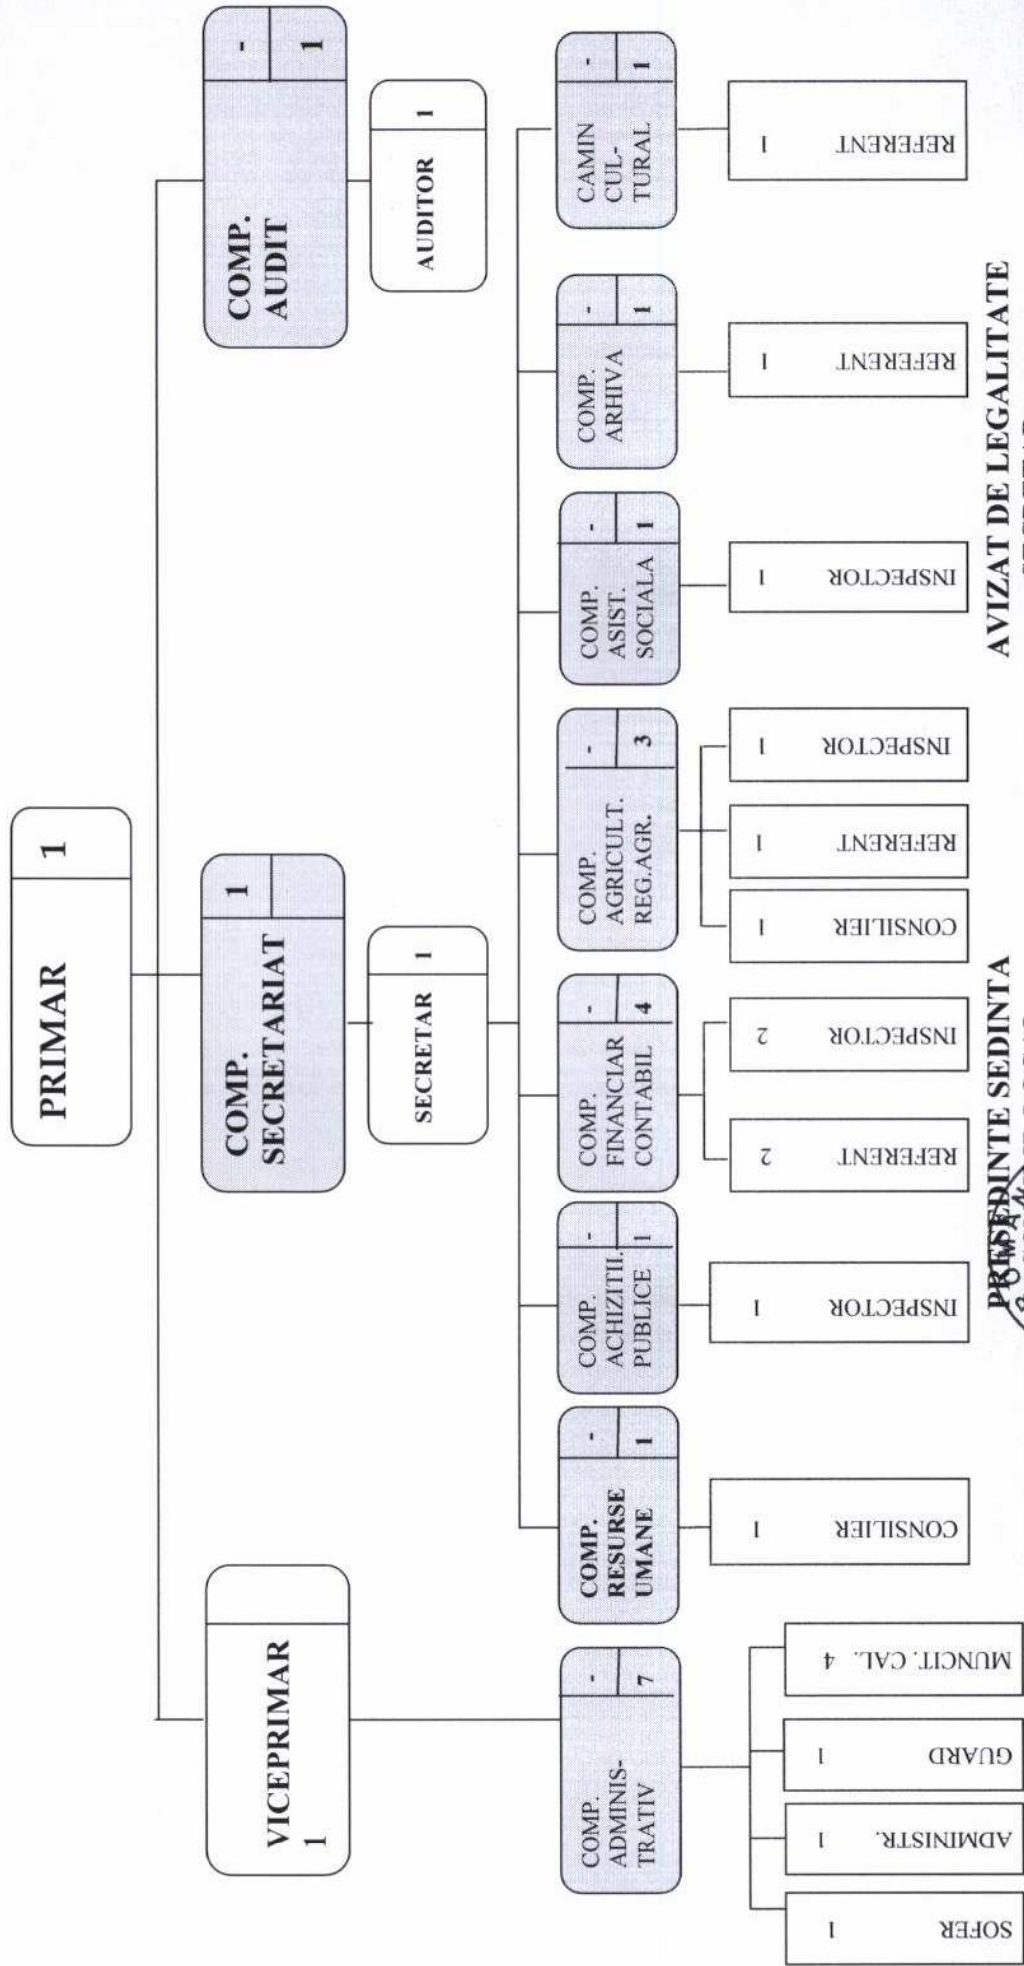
PRIMAR 1

VICEPRIMAR 1

COMP. SECRETARIAT 1

COMP. AUDIT - 1

AUDITOR 1

SECRETAR 1

COMP. ADMINISTRATIV - 7

SOFER 1
ADMINISTR. 1
GUARD 1
MUNCIT. CAL. 4

COMP. RESURSE UMANE - 1
CONSILIER 1

COMP. ACHIZITII PUBLICE - 1
INSPECTOR 1

COMP. FINANCIAR CONTABIL - 4
REFERENT 2
INSPECTOR 2

COMP. AGRICULT. REG.AGR. - 3
CONSILIER 1
REFERENT 1
INSPECTOR 1

COMP. ASIST. SOCIALA - 1
INSPECTOR 1

COMP. ARHIVA - 1
REFERENT 1

CAMIN CULTURAL - 1
REFERENT 1

PRESEDINTE SEDINTA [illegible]

AVIZAT DE LEGALITATE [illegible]